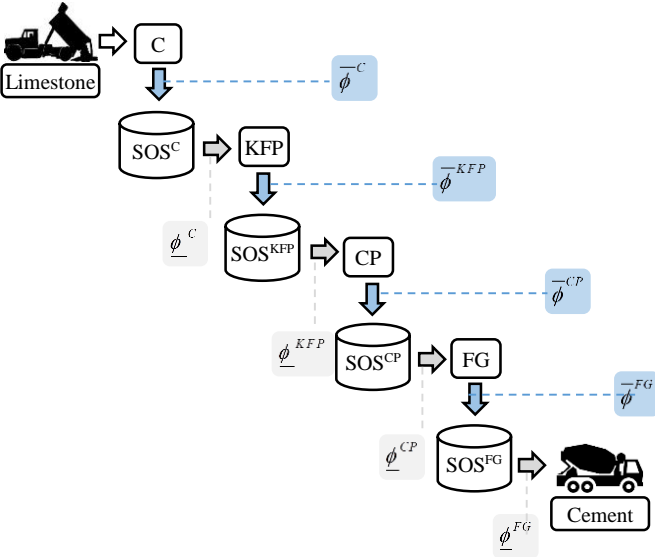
Limestone

C

$\overline{\phi}^{C}$

SOS$^{C}$

KFP

$\overline{\phi}^{KFP}$

$\underline{\phi}^{C}$

SOS$^{KFP}$

CP

$\overline{\phi}^{CP}$

$\underline{\phi}^{KFP}$

SOS$^{CP}$

FG

$\overline{\phi}^{FG}$

$\underline{\phi}^{CP}$

SOS$^{FG}$

Cement

$\underline{\phi}^{FG}$